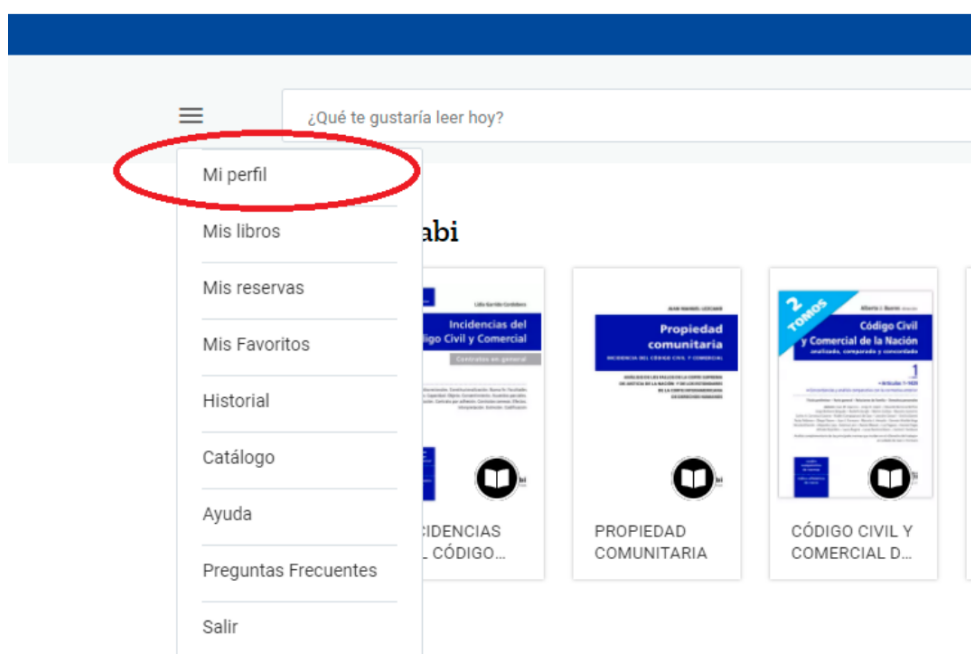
¿Qué te gustaría leer hoy?

Mi perfil
Mis libros
Mis reservas
Mis Favoritos
Historial
Catálogo
Ayuda
Preguntas Frecuentes
Salir

abi

Lidia Garrido Cordobera
Incidencias del
digo Civil y Comercial
Contratos en general

ICIDENCIAS
L CÓDIGO...

Propiedad
comunitaria
INCIDENCIA DEL CÓDIGO CIVIL Y COMERCIAL

PROPIEDAD
COMUNITARIA

2 TOMOS
Alberto J. Bueres
Código Civil
y Comercial de la Nación
analizado, comparado y concordado
1

CÓDIGO CIVIL Y
COMERCIAL D...